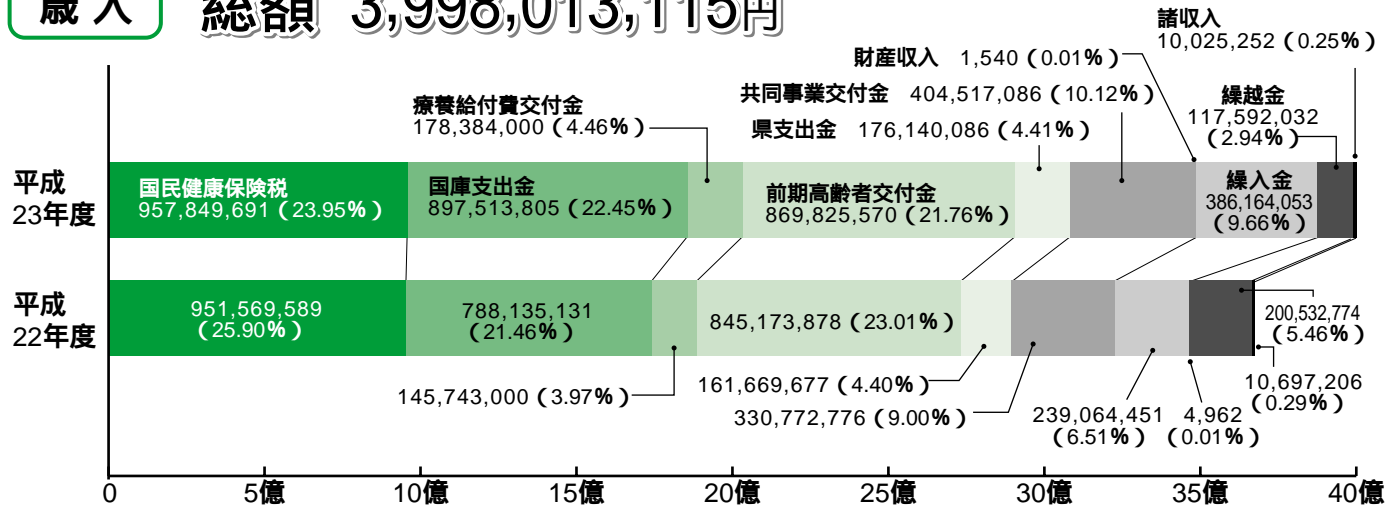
歳入 総額 3,998,013,115円

諸収入
10,025,252（0.25%）

財産収入 1,540（0.01%）

共同事業交付金 404,517,086（10.12%）

療養給付費交付金
178,384,000（4.46%）

県支出金 176,140,086（4.41%）

繰越金
117,592,032
（2.94%）

平成
23年度

国民健康保険税
957,849,691（23.95%）

国庫支出金
897,513,805（22.45%）

前期高齢者交付金
869,825,570（21.76%）

繰入金
386,164,053
（9.66%）

平成
22年度

951,569,589
（25.90%）

788,135,131
（21.46%）

845,173,878（23.01%）

200,532,774
（5.46%）

145,743,000（3.97%）

161,669,677（4.40%）

330,772,776（9.00%）

239,064,451
（6.51%）

4,962
（0.01%）

10,697,206
（0.29%）

0 5億 10億 15億 20億 25億 30億 35億 40億